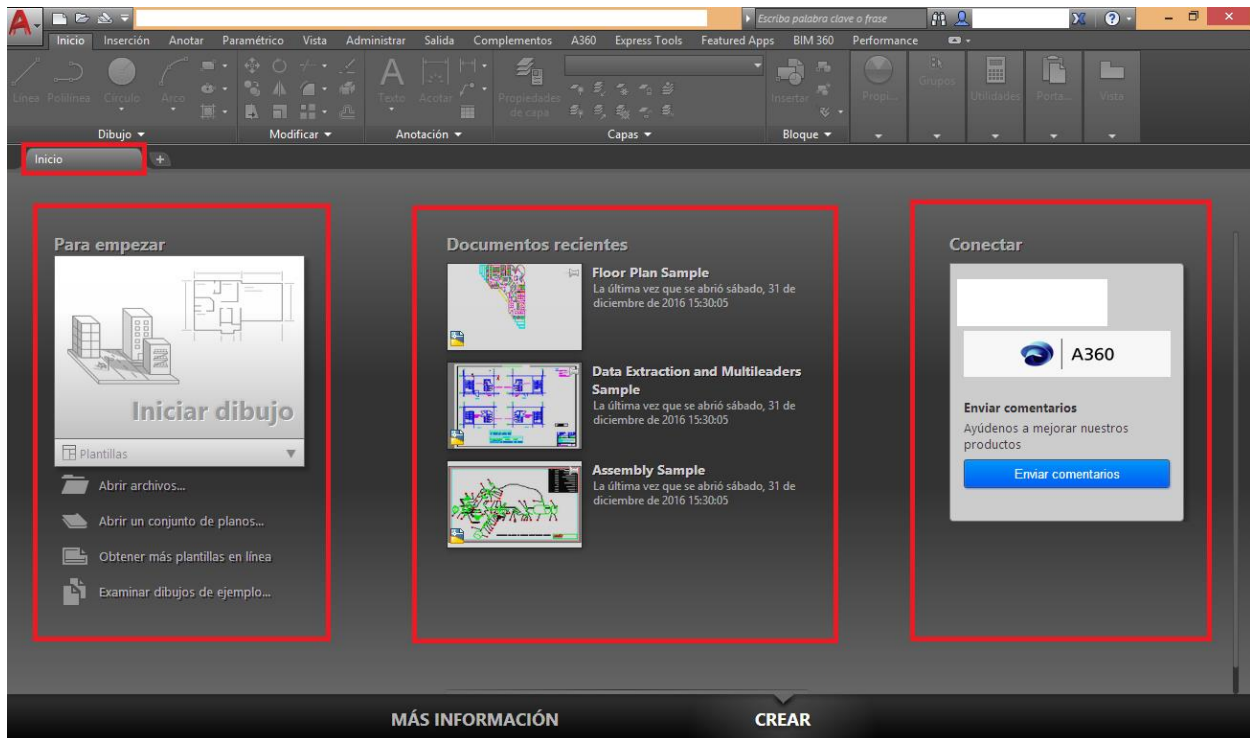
Escriba palabra clave o frase

Inicio Inserción Anotar Paramétrico Vista Administrar Salida Complementos A360 Express Tools Featured Apps BIM 360 Performance

Línea Polilínea Círculo Arco

Dibujo ▾

Modificar ▾

Texto Acotar

Anotación ▾

Propiedades de capa

Capas ▾

Insertar

Bloque ▾

Propi... Grupos Utilidades Porta... Vista

Inicio +

Para empezar

Iniciar dibujo

Plantillas

Abrir archivos...

Abrir un conjunto de planos...

Obtener más plantillas en línea

Examinar dibujos de ejemplo...

Documentos recientes

Floor Plan Sample
La última vez que se abrió sábado, 31 de diciembre de 2016 15:30:05

Data Extraction and Multileaders Sample
La última vez que se abrió sábado, 31 de diciembre de 2016 15:30:05

Assembly Sample
La última vez que se abrió sábado, 31 de diciembre de 2016 15:30:05

Conectar

A360

Enviar comentarios
Ayúdenos a mejorar nuestros productos

Enviar comentarios

MÁS INFORMACIÓN

CREAR